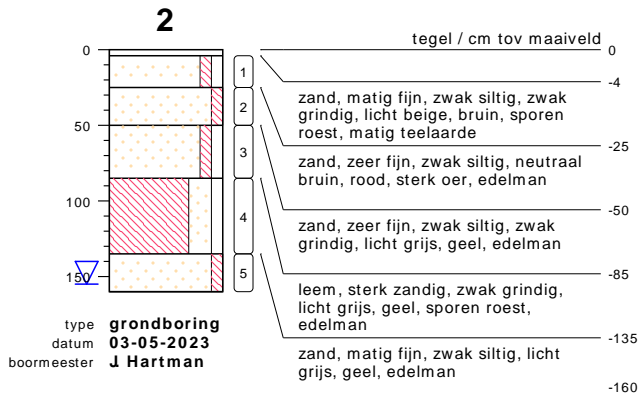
2

0
50
100
150

1
2
3
4
5

tegel / cm tov maaiveld
0
-4
zand, matig fijn, zwak siltig, zwak grindig, licht beige, bruin, sporen roest, matig teelaarde
-25
zand, zeer fijn, zwak siltig, neutraal bruin, rood, sterk oer, edelman
-50
zand, zeer fijn, zwak siltig, zwak grindig, licht grijs, geel, edelman
-85
leem, sterk zandig, zwak grindig, licht grijs, geel, sporen roest, edelman
-135
zand, matig fijn, zwak siltig, licht grijs, geel, edelman
-160

type grondboring
datum 03-05-2023
boormeester J Hartman